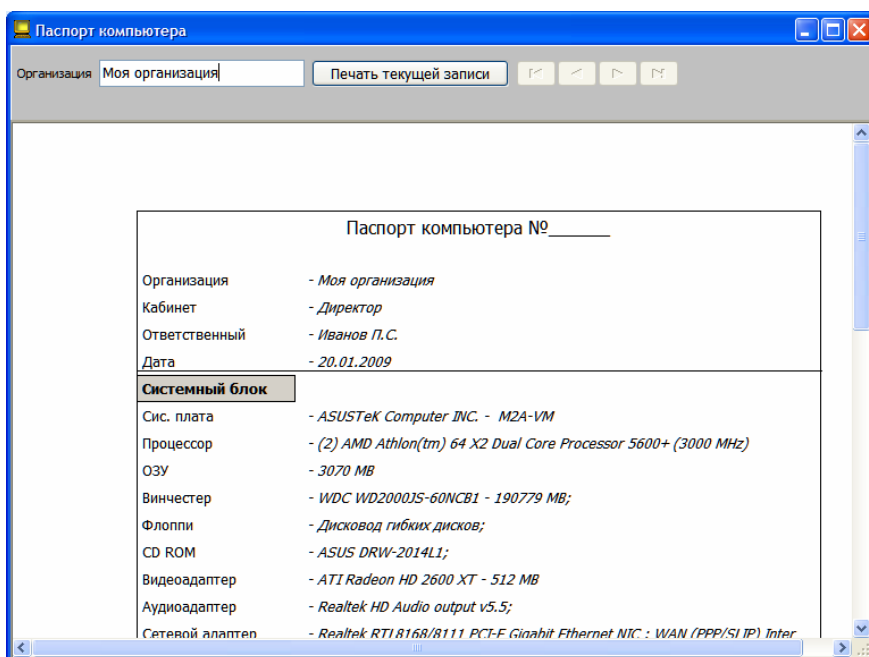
Паспорт компьютера

Организация Моя организация

Печать текущей записи

Паспорт компьютера №______

Организация - Моя организация

Кабинет - Директор

Ответственный - Иванов П.С.

Дата - 20.01.2009

Системный блок

Сис. плата - ASUSTeK Computer INC. - M2A-VM

Процессор - (2) AMD Athlon(tm) 64 X2 Dual Core Processor 5600+ (3000 MHz)

ОЗУ - 3070 MB

Винчестер - WDC WD2000JS-60NCB1 - 190779 MB;

Флоппи - Дисковод гибких дисков;

CD ROM - ASUS DRW-2014L1;

Видеоадаптер - ATI Radeon HD 2600 XT - 512 MB

Аудиоадаптер - Realtek HD Audio output v5.5;

Сетевой адаптер - Realtek RTL8168/8111 PCI-E Gigabit Ethernet NIC ; WAN (PPP/SLIP) Inter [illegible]